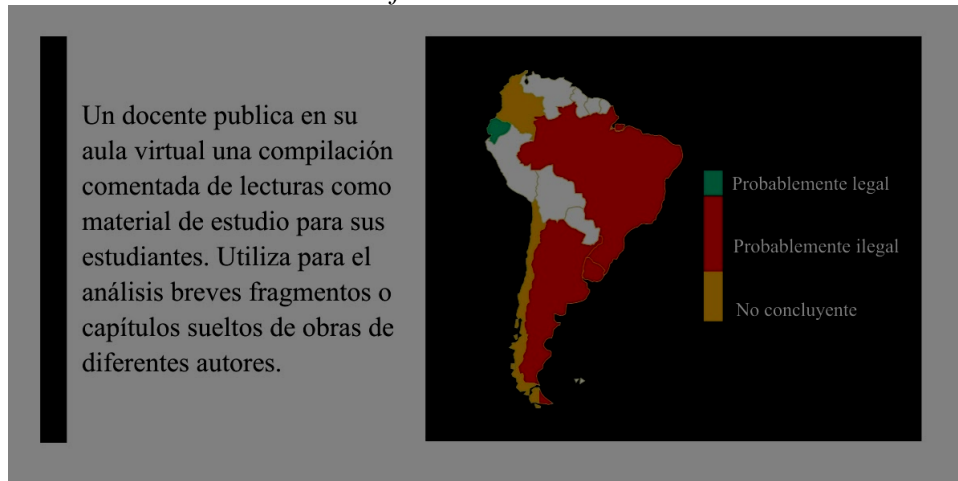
Un docente publica en su aula virtual una compilación comentada de lecturas como material de estudio para sus estudiantes. Utiliza para el análisis breves fragmentos o capítulos sueltos de obras de diferentes autores.

Probablemente legal
Probablemente ilegal
No concluyente